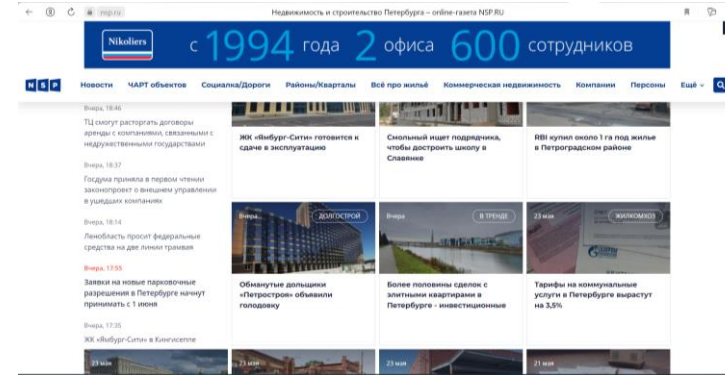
nsp.ru

Недвижимость и строительство Петербурга – online-газета NSP.RU

Nikoliers

с 1994 года 2 офиса 600 сотрудников

NSP

Новости ЧАРТ объектов Социалка/Дороги Районы/Кварталы Всё про жильё Коммерческая недвижимость Компании Персоны Ещё

Вчера, 18:46
ТЦ смогут расторгать договоры аренды с компаниями, связанными с недружественными государствами

Вчера, 18:37
Госдума приняла в первом чтении законопроект о внешнем управлении в ушедших компаниях

Вчера, 18:14
Ленобласть просит федеральные средства на две линии трамвая

Вчера, 17:55
Заявки на новые парковочные разрешения в Петербурге начнут принимать с 1 июня

Вчера, 17:35
ЖК «Ямбург-Сити» в Кингисеппе

ЖК «Ямбург-Сити» готовится к сдаче в эксплуатацию

Смольный ищет подрядчика, чтобы достроить школу в Славянке

RBI купил около 1 га под жилье в Петроградском районе

Вчера
ДОЛГОСТРОЙ
Обманутые дольщики «Петростроя» объявили голодовку

Вчера
В ТРЕНДЕ
Более половины сделок с элитными квартирами в Петербурге - инвестиционные

23 мая
ЖИЛКОМХОЗ
Тарифы на коммунальные услуги в Петербурге вырастут на 3,5%

23 мая

23 мая

23 мая

23 мая

21 мая